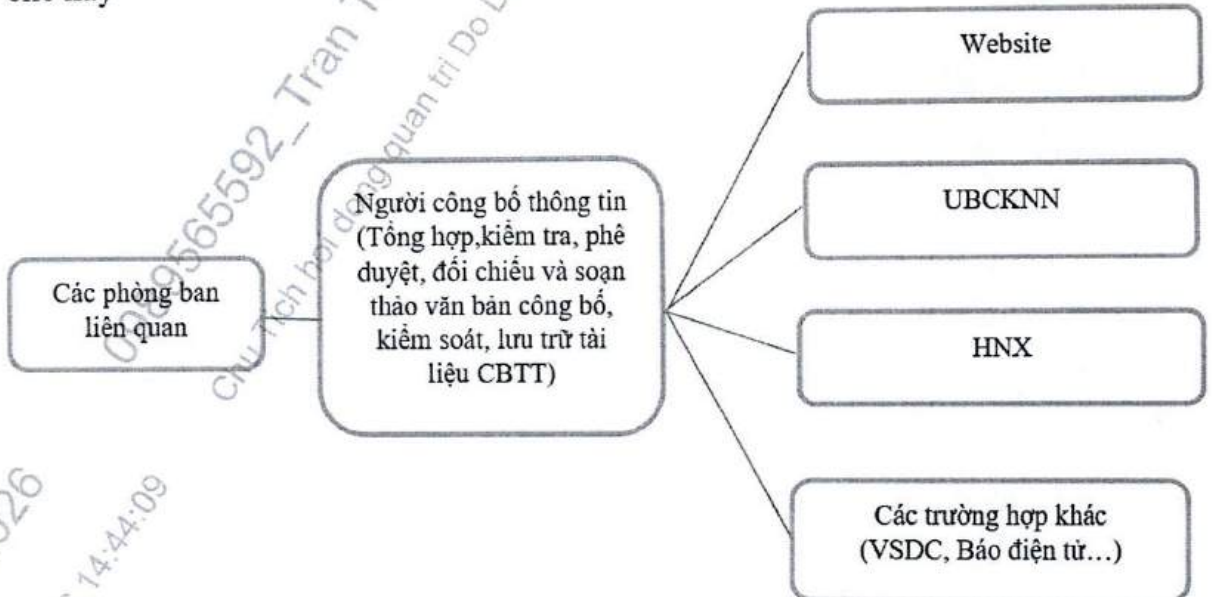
sau đây

Các phòng ban liên quan

Người công bố thông tin (Tổng hợp,kiểm tra, phê duyệt, đối chiếu và soạn thảo văn bản công bố, kiểm soát, lưu trữ tài liệu CBTT)

Website

UBCKNN

HNX

Các trường hợp khác (VSDC, Báo điện tử…)

0989565592_Tran T

Chu Tich hoi dong quan tri Do L

26

14:44:09